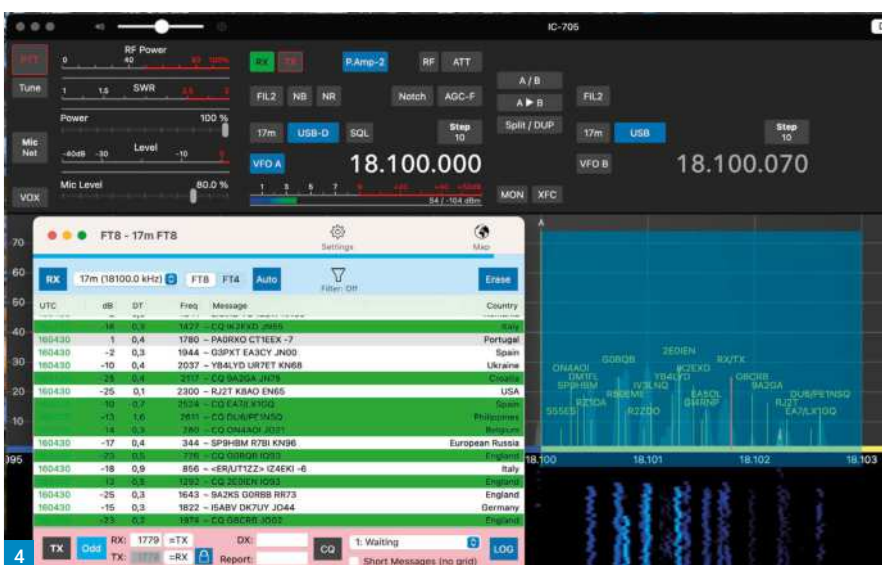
IC-705

PTT
Tune
Mic Nat
VOX

RF Power
0 40 60 100%
SWR
1 1.5 2.5 3
Power 100 %
Level
-40dB -30 -10 0
Mic Level 80.0 %

RX TX P.Amp-2 RF ATT
FIL2 NB NR Notch AGC-F
17m USB-D SQL Step 10
VFO A 18.100.000
1 3 5 7 9 +20 +40 +60dB
S4 / -104 dBm
MON XFC

A / B
A ▶ B
Split / DUP

FIL2
17m USB Step 10
VFO B 18.100.070

FT8 - 17m FT8
Settings
Map
RX 17m (18100.0 kHz) FT8 FT4 Auto
Filter: Off
Erase

| UTC | dB | DT | Freq | Message | Country |
|---|---|---|---|---|---|
| | -18 | 0,3 | 1427 | ~ CQ IK2FXD JN55 | Italy |
| 160430 | 1 | 0,4 | 1780 | ~ PA0RXO CT1EEX -7 | Portugal |
| 160430 | -2 | 0,3 | 1944 | ~ G3PXT EA3CY JN00 | Spain |
| 160430 | -10 | 0,4 | 2037 | ~ YB4LYD UR7ET KN68 | Ukraine |
| | -25 | 0,4 | 2117 | ~ CQ 9A2GA JN75 | Croatia |
| 160430 | -25 | 0,1 | 2300 | ~ RJ2T K8AO EN65 | USA |
| | -10 | 0,7 | 2524 | ~ CQ EA7/LX1GQ | Spain |
| | -13 | 1,6 | 2611 | ~ CQ DU6/PE1NSQ | Philippines |
| | 14 | 0,3 | 280 | ~ CQ ON4AOI JO21 | Belgium |
| 160430 | -17 | 0,4 | 344 | ~ SP9HBM R7BI KN96 | European Russia |
| | -23 | 0,5 | 776 | ~ CQ G0BQB IO93 | England |
| 160430 | -18 | 0,9 | 856 | ~ <ER/UT1ZZ> IZ4EKI -6 | Italy |
| | 12 | 0,3 | 1292 | ~ CQ 2E0IEN IO93 | England |
| 160430 | -25 | 0,3 | 1643 | ~ 9A2KS G0RBB RR73 | England |
| 160430 | -15 | 0,3 | 1822 | ~ I5ABV DK7UY JO44 | Germany |
| | -23 | 0,2 | 1979 | ~ CQ G8CRB JO02 | England |

TX Odd RX: 1779 =TX TX: 1779 =RX DX: Report: CQ 1: Waiting Short Messages (no grid) LOG

70 60 50 40 30 20 10
095
2E0IEN RX/TX G0BQB K2EXO ON4AOI G8CRB DM1RL YB4LYD 9A2GA SP9HBM IV3LNQ EA5OL DU6/PE1NSQ R3EMF R2AOA RJ2T S55ES R2ZDO G4RNP EA7/LX1GQ
18.100 18.101 18.102 18.103
4